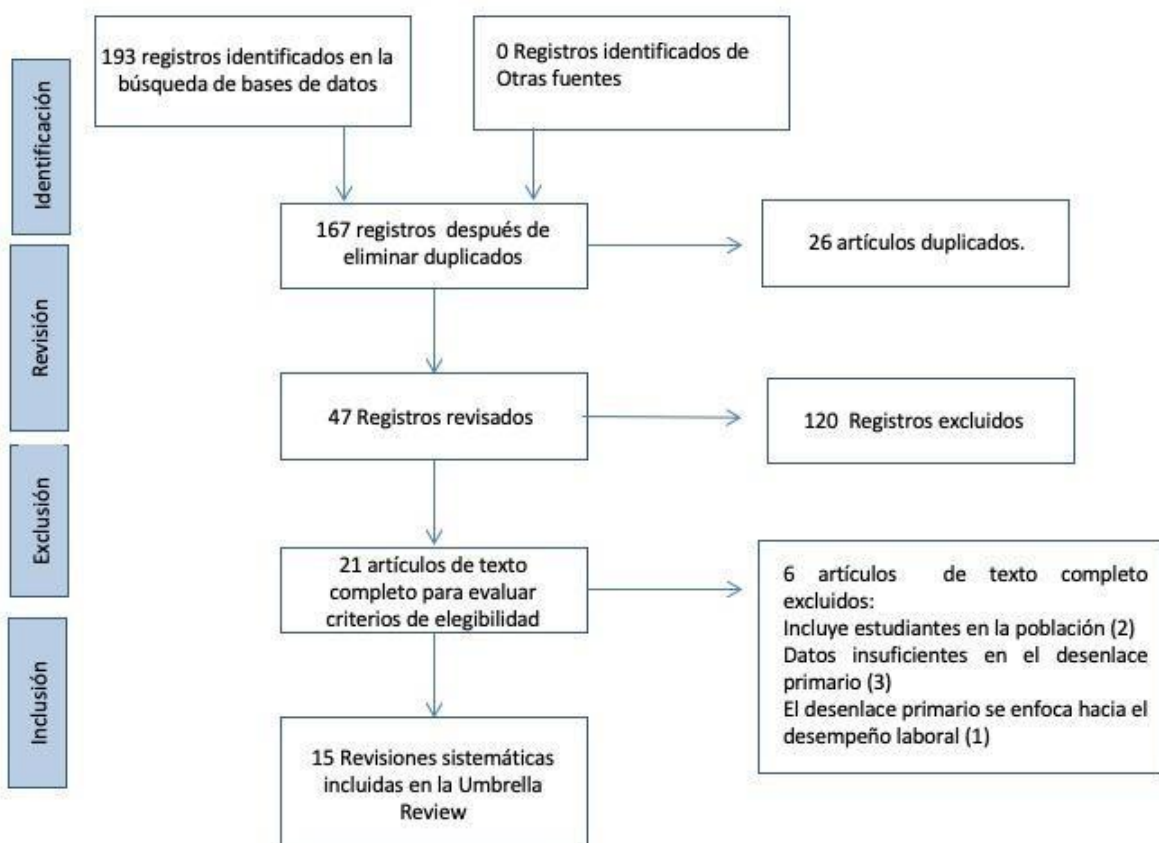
Identificación

193 registros identificados en la búsqueda de bases de datos

0 Registros identificados de Otras fuentes

Revisión

167 registros después de eliminar duplicados

26 artículos duplicados.

47 Registros revisados

120 Registros excluidos

Exclusión

21 artículos de texto completo para evaluar criterios de elegibilidad

6 artículos de texto completo excluidos:
Incluye estudiantes en la población (2)
Datos insuficientes en el desenlace primario (3)
El desenlace primario se enfoca hacia el desempeño laboral (1)

Inclusión

15 Revisiones sistemáticas incluidas en la Umbrella Review